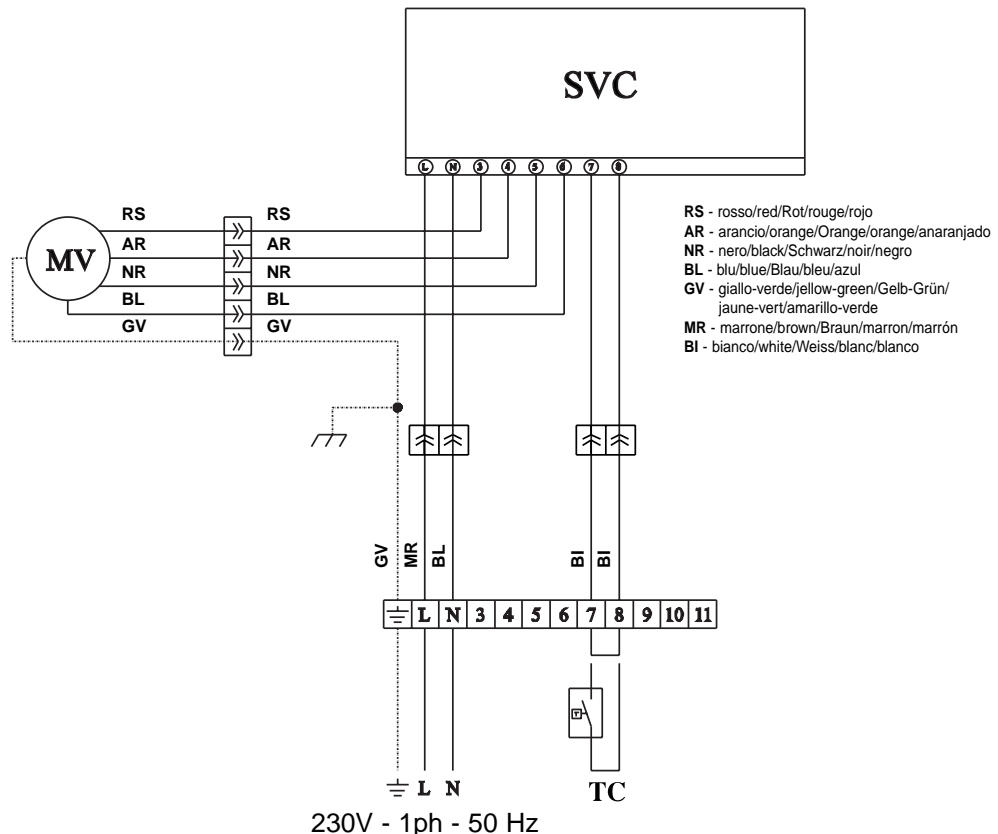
SVC

L N 3 4 5 6 7 8

MV

RS
AR
NR
BL
GV

RS
AR
NR
BL
GV

RS - rosso/red/Rot/rouge/rojo
AR - arancio/orange/Orange/orange/anaranjado
NR - nero/black/Schwarz/noir/negro
BL - blu/blue/Blau/bleu/azul
GV - giallo-verde/jellow-green/Gelb-Grün/ jaune-vert/amarillo-verde
MR - marrone/brown/Braun/marron/marrón
BI - bianco/white/Weiss/blanc/blanco

GV MR BL BI BI

L N 3 4 5 6 7 8 9 10 11

T

L N

TC

230V - 1ph - 50 Hz